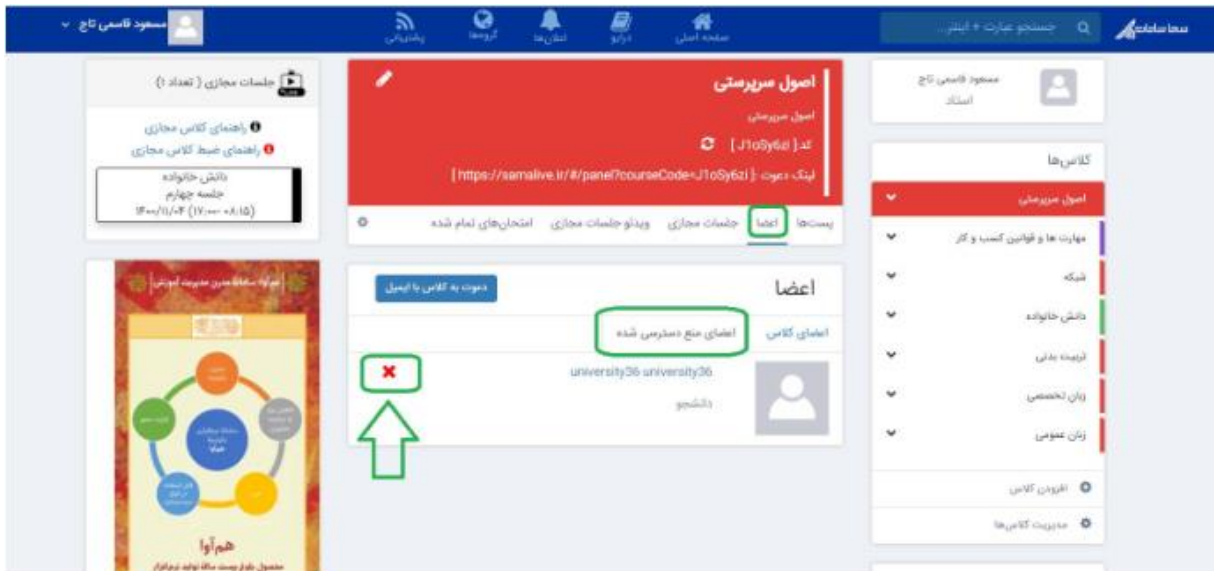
سماسامانه
جستجو عبارت + اینتر...
صفحه اصلی
درایو
اعلان‌ها
گروه‌ها
پشتیبانی
مسعود قاسمی تاج

مسعود قاسمی تاج
استاد

کلاس‌ها
اصول سرپرستی
مهارت ها و قوانین کسب و کار
شبکه
دانش خانواده
تربیت بدنی
زبان تخصصی
زبان عمومی
افزودن کلاس
مدیریت کلاس‌ها

اصول سرپرستی
اصول سرپرستی
کد: [ J1oSy6zi ]
لینک دعوت: [ https://samalive.ir/#/panel?courseCode=J1oSy6zi ]
پست‌ها
اعضا
جلسات مجازی
ویدئو جلسات مجازی
امتحان‌های تمام شده

اعضا
دعوت به کلاس با ایمیل
اعضای کلاس
اعضای منع دسترسی شده
university36 university36
دانشجو

جلسات مجازی ( تعداد ۱)
راهنمای کلاس مجازی
راهنمای ضبط کلاس مجازی
دانش خانواده
جلسه چهارم
۱۴۰۰/۱۱/۰۴ (۱۷:۰۰ - ۰۸:۱۵)

هم‌آوا
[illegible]